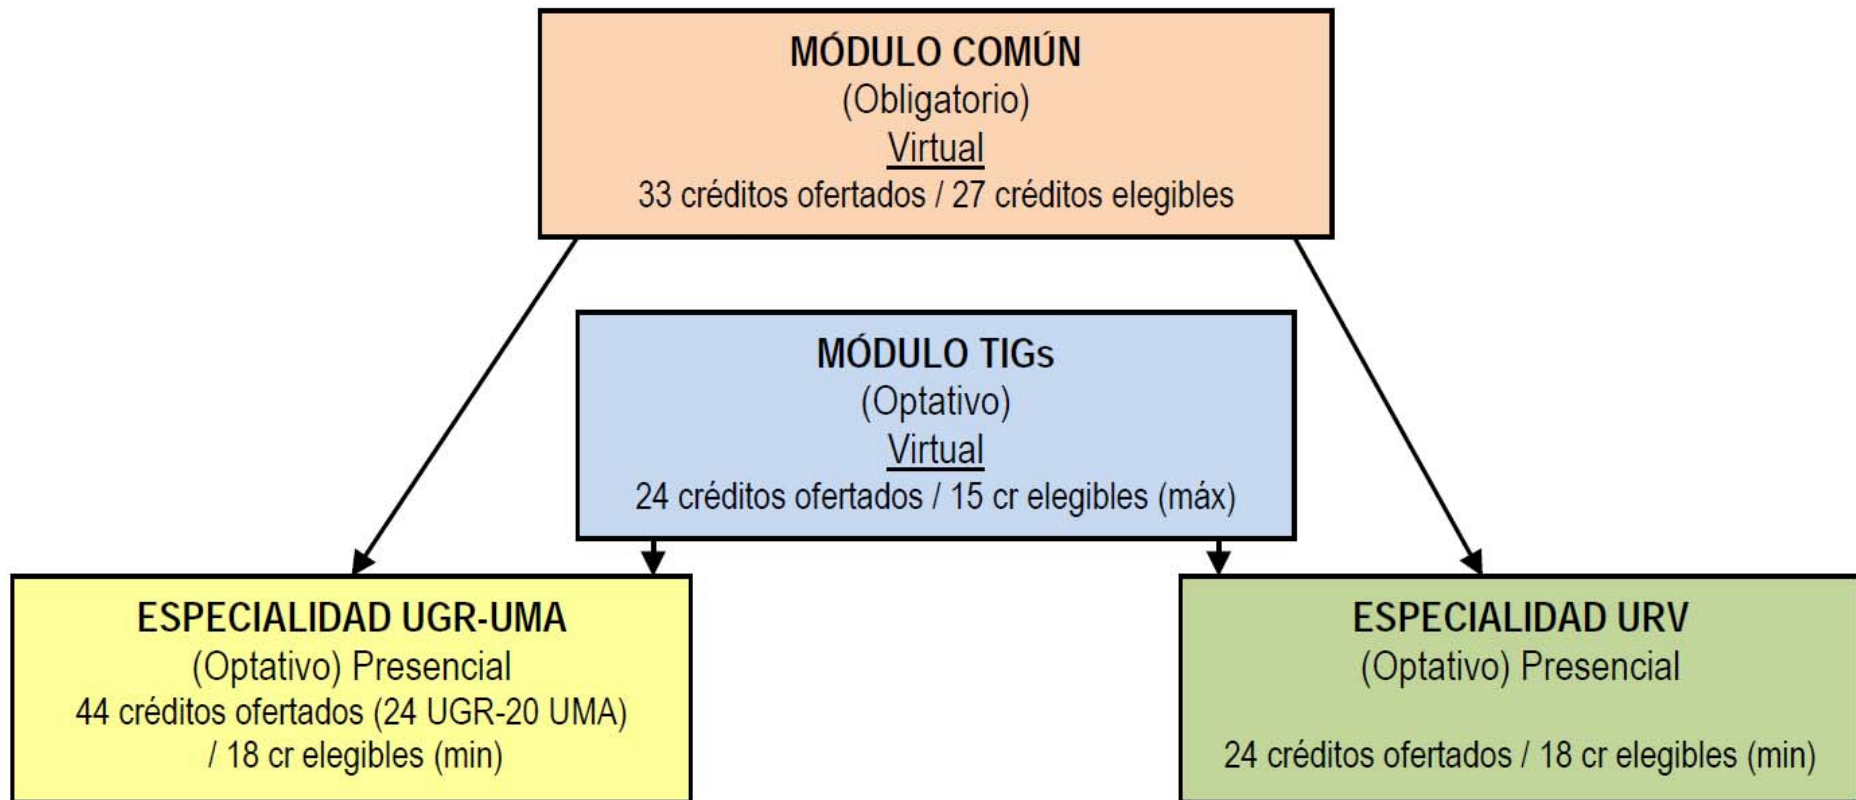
MÓDULO COMÚN
(Obligatorio)
Virtual
33 créditos ofertados / 27 créditos elegibles

MÓDULO TIGs
(Optativo)
Virtual
24 créditos ofertados / 15 cr elegibles (máx)

ESPECIALIDAD UGR-UMA
(Optativo) Presencial
44 créditos ofertados (24 UGR-20 UMA) / 18 cr elegibles (min)

ESPECIALIDAD URV
(Optativo) Presencial

24 créditos ofertados / 18 cr elegibles (min)